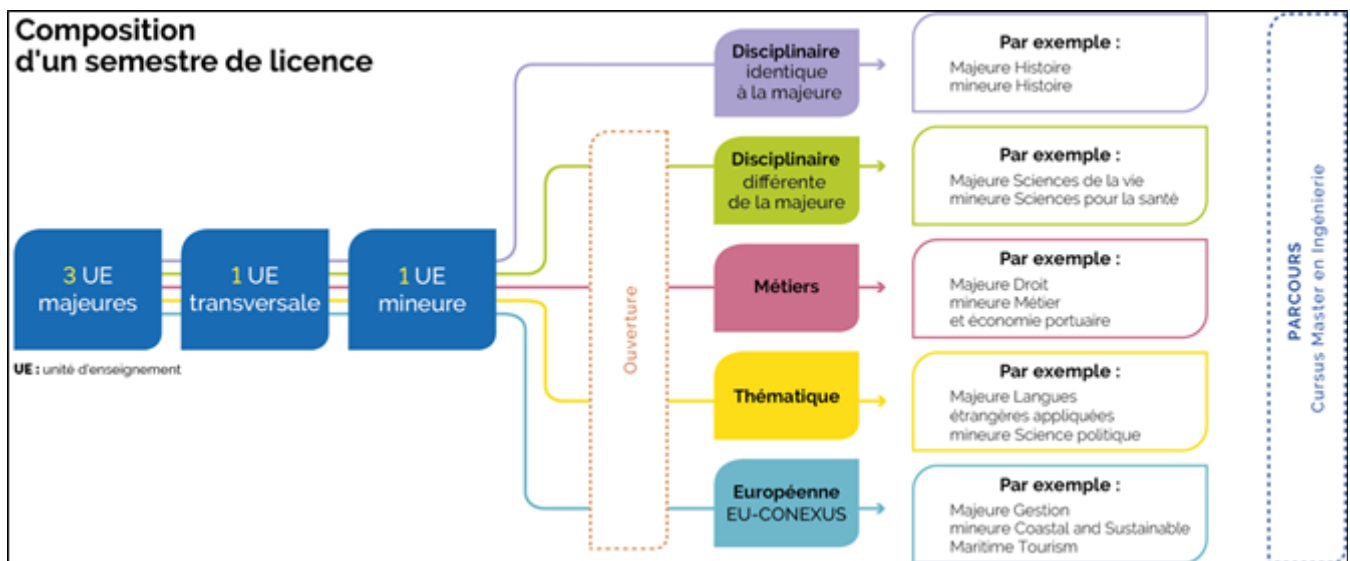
Composition d'un semestre de licence

3 UE majeures

1 UE transversale

1 UE mineure

UE : unité d'enseignement

Ouverture

Disciplinaire identique à la majeure

Par exemple :
Majeure Histoire
mineure Histoire

Disciplinaire différente de la majeure

Par exemple :
Majeure Sciences de la vie
mineure Sciences pour la santé

Métiers

Par exemple :
Majeure Droit
mineure Métier et économie portuaire

Thématique

Par exemple :
Majeure Langues étrangères appliquées
mineure Science politique

Européenne EU-CONEXUS

Par exemple :
Majeure Gestion
mineure Coastal and Sustainable Maritime Tourism

PARCOURS
Cursus Master en Ingénierie